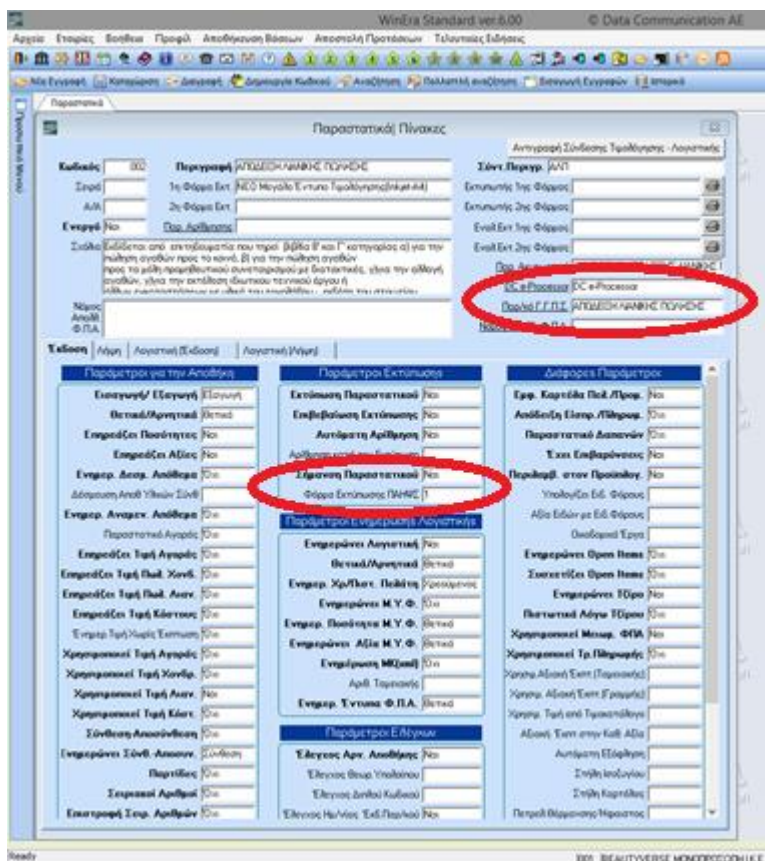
WinEra Standard ver.6.00 © Data Communication AE

Αρχείο Εταιρίες Βοήθεια Προβολή Αποθήκευση Βάσεων Αποστολή Προτάσεων Τελευταίες Ειδήσεις

Νέα Εγγραφή Καταχώρηση Διαγραφή Δημιουργία Κωδικού Αναζήτηση Πολλαπλή αναζήτηση Εκτύπωση Εγγραφών Έξοδος

Παραστατικά

Παραστατικά Πίνακες

Αντιγραφή Σύνδεσης Τιμολόγησης - Λογιστικής

Κωδικός 002 Περιγραφή ΑΠΟΔΕΙΞΗ ΛΙΑΝΙΚΗΣ ΠΩΛΗΣΗΣ Σύντ.Περιγρ. ΑΛΠ

Σειρά 1η Φόρμα Εκτ. NEO Μεγάλο Έντυπο Τιμολόγησης(Inkjet-A4) Εκτυπωτής 1ης Φόρμας

Α/Α 2η Φόρμα Εκτ. Εκτυπωτής 2ης Φόρμας

Ενεργό Ναι Παρ. Αριθμησης Εναλ.Εκτ.1ης Φόρμας

Σχόλια Εκδίδεται από επιτηδευματίες που τηρεί βιβλία Β' και Γ' κατηγορίας α) για την πώληση αγαθών προς το κοινό, β) για την πώληση αγαθών προς τα μέλη πρατηριούχων συνεταιρισμών με διατακτικές, γ)για την αλλαγή αγαθών, γ)για την εκτέλεση ιδιωτικού τεχνικού έργου ή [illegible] Εναλ.Εκτ.2ης Φόρμας

Παρ. Α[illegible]

ΩC e-Processor ΩC e-Processor

Παρ/κό Γ.Γ.Π.Σ. ΑΠΟΔΕΙΞΗ ΛΙΑΝΙΚΗΣ ΠΩΛΗΣΗΣ

Νόμος Απαλλ. Φ.Π.Α. Κ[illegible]

Έκδοση Λήψη Λογιστική (Έκδοση) Λογιστική (Λήψη)

Παράμετροι για την Αποθήκη
Εισαγωγή/ Εξαγωγή Εξαγωγή
Θετικό/Αρνητικό Θετικό
Επηρεάζει Ποσότητες Ναι
Επηρεάζει Αξίες Ναι
Ενημερ. Δεσμ. Αποθεμα Όχι
Δέσμευση Αποθ Υλικών Σύνθ
Ενημερ. Αναμεν. Αποθεμα Όχι
Παραστατικό Αγοράς Όχι
Επηρεάζει Τιμή Αγοράς Όχι
Επηρεάζει Τιμή Πωλ. Χονδ. Όχι
Επηρεάζει Τιμή Πωλ. Λιαν. Όχι
Επηρεάζει Τιμή Κόστους Όχι
Ενημερ.Τιμή Χωρίς Έκπτωση Όχι
Χρησιμοποιεί Τιμή Αγοράς Όχι
Χρησιμοποιεί Τιμή Χονδρ. Όχι
Χρησιμοποιεί Τιμή Λιαν. Ναι
Χρησιμοποιεί Τιμή Κόστ. Όχι
Σύνθεση Αποσύνθεση Όχι
Ενημερώνει Σύνθ.-Αποσυν. Σύνθεση
Παρτίδες Όχι
Σειριακοί Αριθμοί Όχι
Επιστροφή Σειρ. Αριθμών Όχι

Παράμετροι Εκτύπωσης
Εκτύπωση Παραστατικού Ναι
Επιβεβαίωση Εκτύπωσης Ναι
Αυτόματη Αρίθμηση Ναι
Αρίθμηση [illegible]
Σήμανση Παραστατικού Ναι
Φόρμα Εκτύπωσης ΠΛΗΘΟΣ 1

Παράμετροι Ενημέρωσης Λογιστικής
Ενημερώνει Λογιστική Ναι
Θετικό/Αρνητικό Θετικό
Ενημερ. Χρ/Πιστ. Πελάτη Χρεώνεται
Ενημερώνει Μ.Υ.Φ. Όχι
Ενημερ. Ποσότητα Μ.Υ.Φ. Θετικό
Ενημερώνει Αξία Μ.Υ.Φ. Θετικό
Ενημέρωση ΜΚ(επιδ) Όχι
Αριθ. Ταμειακής
Ενημερ. Έντυπα Φ.Π.Α. Θετικό

Παράμετροι Ελέγχων
Έλεγχος Αρν. Αποθέματος Ναι
Έλεγχος Θεωρ. Υπολοίπου
Έλεγχος Διπλού Κωδικού
Έλεγχος Ημ/νίας Έκδ.Παρ/κού Ναι

Διάφορες Παράμετροι
Εμφ. Καρτέλα Πελ./Προμ. Ναι
Απόδειξη Εισπρ./Πληρωμ. Όχι
Παραστατικό Δαπανών Όχι
Έχει Επιβαρύνσεις Ναι
Περιλαμβ. στον Προϋπολ. Ναι
Υπολογίζει Ειδ. Φόρους
Αξία Ειδών με Ειδ. Φόρους
Οικοδομικά Έργα
Ενημερώνει Open Items Όχι
Συσχετίζει Open Items Όχι
Ενημερώνει ΣΞΕσο Όχι
Πιστωτικό Λόγω ΣΞΕσο Όχι
Χρησιμοποιεί Μειωμ. ΦΠΑ Ναι
Χρησιμοποιεί Τρ.Πληρωμής Όχι
Χρησιμ. Αξιακή Έκπτ.(Τιμοκατάλ.)
Χρησιμ. Αξιακή Έκπτ.(Γραμμής)
Χρησιμ. Τιμή από Τιμοκατάλογο
Αξιακή Έκπτ. στην Καθ. Αξία
Αυτόματη Εξόφληση
Στήλη Ισοζυγίου
Στήλη Καρτέλας
Περιοδ.Θεώρηση Ηαρ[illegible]

Ready
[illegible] BEAUTYVERSE ΜΟΝΟΠΡΟΣΩΠΗ Ι.Κ.Ε.